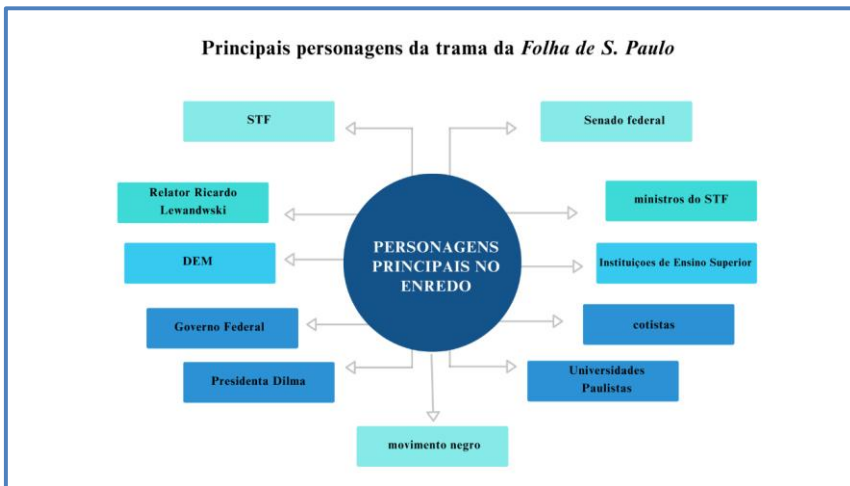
Principais personagens da trama da *Folha de S. Paulo*

PERSONAGENS PRINCIPAIS NO ENREDO

STF

Senado federal

Relator Ricardo Lewandwski

ministros do STF

DEM

Instituiçoes de Ensino Superior

Governo Federal

cotistas

Presidenta Dilma

Universidades Paulistas

movimento negro